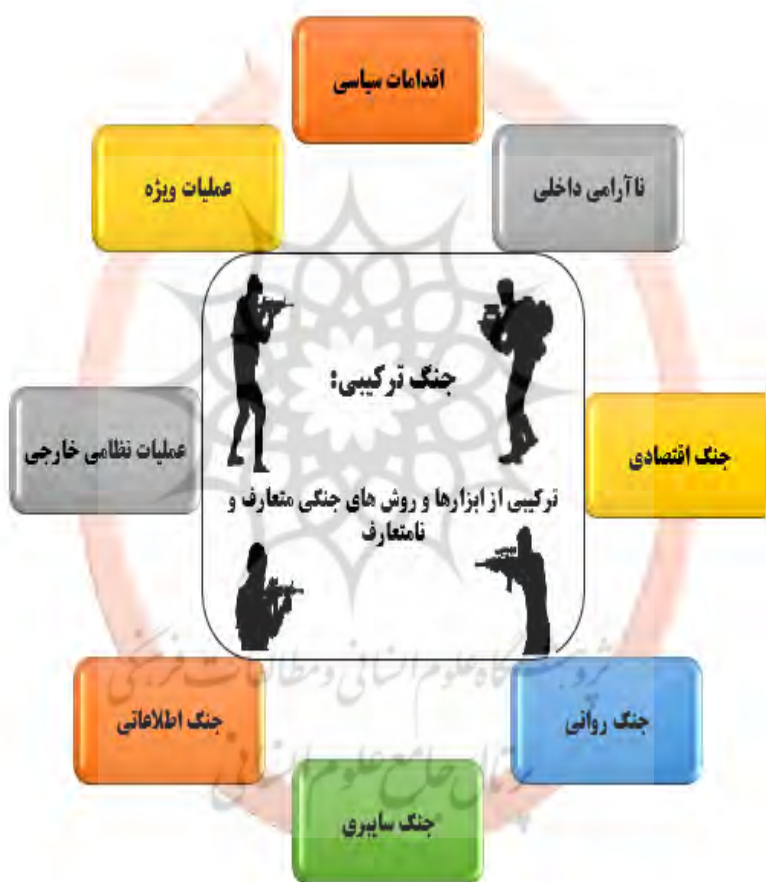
اقدامات سیاسی

عملیات ویژه

ناآرامی داخلی

جنگ ترکیبی:

عملیات نظامی خارجی

جنگ اقتصادی

ترکیبی از ابزارها و روش های جنگی متعارف و نامتعارف

جنگ اطلاعاتی

جنگ روانی

جنگ سایبری

پژوهشگاه علوم انسانی و مطالعات فرهنگی
پرتال جامع علوم انسانی